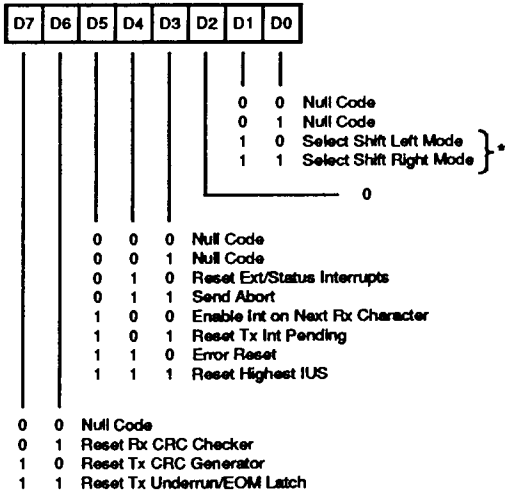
| D7 | D6 | D5 | D4 | D3 | D2 | D1 | D0 |
|---|---|---|---|---|---|---|---|

0 0 Null Code
0 1 Null Code
1 0 Select Shift Left Mode
1 1 Select Shift Right Mode
*

0

0 0 0 Null Code
0 0 1 Null Code
0 1 0 Reset Ext/Status Interrupts
0 1 1 Send Abort
1 0 0 Enable Int on Next Rx Character
1 0 1 Reset Tx Int Pending
1 1 0 Error Reset
1 1 1 Reset Highest IUS

0 0 Null Code
0 1 Reset Rx CRC Checker
1 0 Reset Tx CRC Generator
1 1 Reset Tx Underrun/EOM Latch